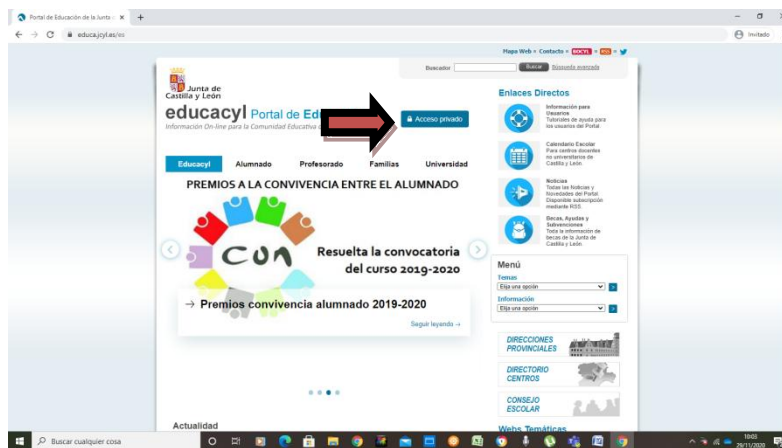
Portal de Educación de la Junta × +

← → C educa.jcyl.es/es

Invitado

Mapa Web • Contacto • SOCYL • RSS •

Buscador Buscar Búsqueda avanzada

Junta de Castilla y León

educacyl Portal de Ed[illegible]

Información On-line para la Comunidad Educativ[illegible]

Acceso privado

Educacyl Alumnado Profesorado Familias Universidad

PREMIOS A LA CONVIVENCIA ENTRE EL ALUMNADO

CON

Resuelta la convocatoria del curso 2019-2020

→ Premios convivencia alumnado 2019-2020

Seguir leyendo →

Actualidad

Enlaces Directos

Información para Usuarios
Tutoriales de ayuda para los usuarios del Portal

Calendario Escolar
Para centros docentes no universitarios de Castilla y León.

Noticias
Todas las noticias y Novedades del Portal. Disponible subscripción mediante RSS.

Becas, Ayudas y Subvenciones
Toda la información de becas de la Junta de Castilla y León.

Menú

Temas
Elija una opción

Información
Elija una opción

DIRECCIONES PROVINCIALES

DIRECTORIO CENTROS

CONSEJO ESCOLAR

Webs Temáticas

Buscar cualquier cosa

10:03
29/11/2020